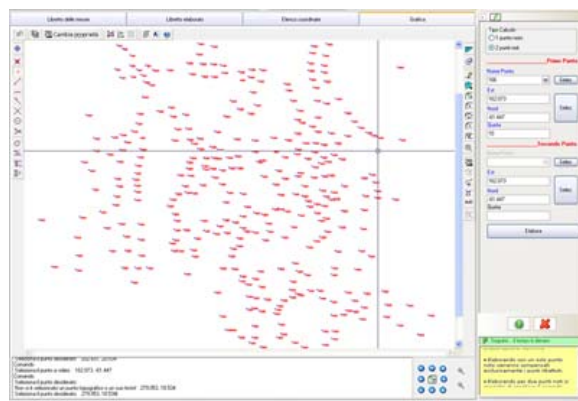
Libretto delle misure | Libretto elaborato | Elenco coordinate | Grafica

Cambia proprietà

Tipo Calcolo
1 punto noto
2 punti noti

Primo Punto
Nome Punto
100
Selez.
Est
162.973
Nord
-61.447
Seleziona
Quota
10

Secondo Punto
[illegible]
Seleziona
Est
162.973
Nord
-61.447
Seleziona
Quota

Elabora

Seleziona il punto desiderato: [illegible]
Comando:
Seleziona il punto a video: 162.973, -61.447
Comando:
Seleziona il punto desiderato:
Non si è selezionato un punto topografico o un suo testo! 270.063, 18.534
Comando:
Seleziona il punto desiderato: 270.063, 18.534

Sugger. - Esegui e deruso

Elaborando con un solo punto noto verranno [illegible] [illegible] i punti rilevati.

Elaborando per due punti noti si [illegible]